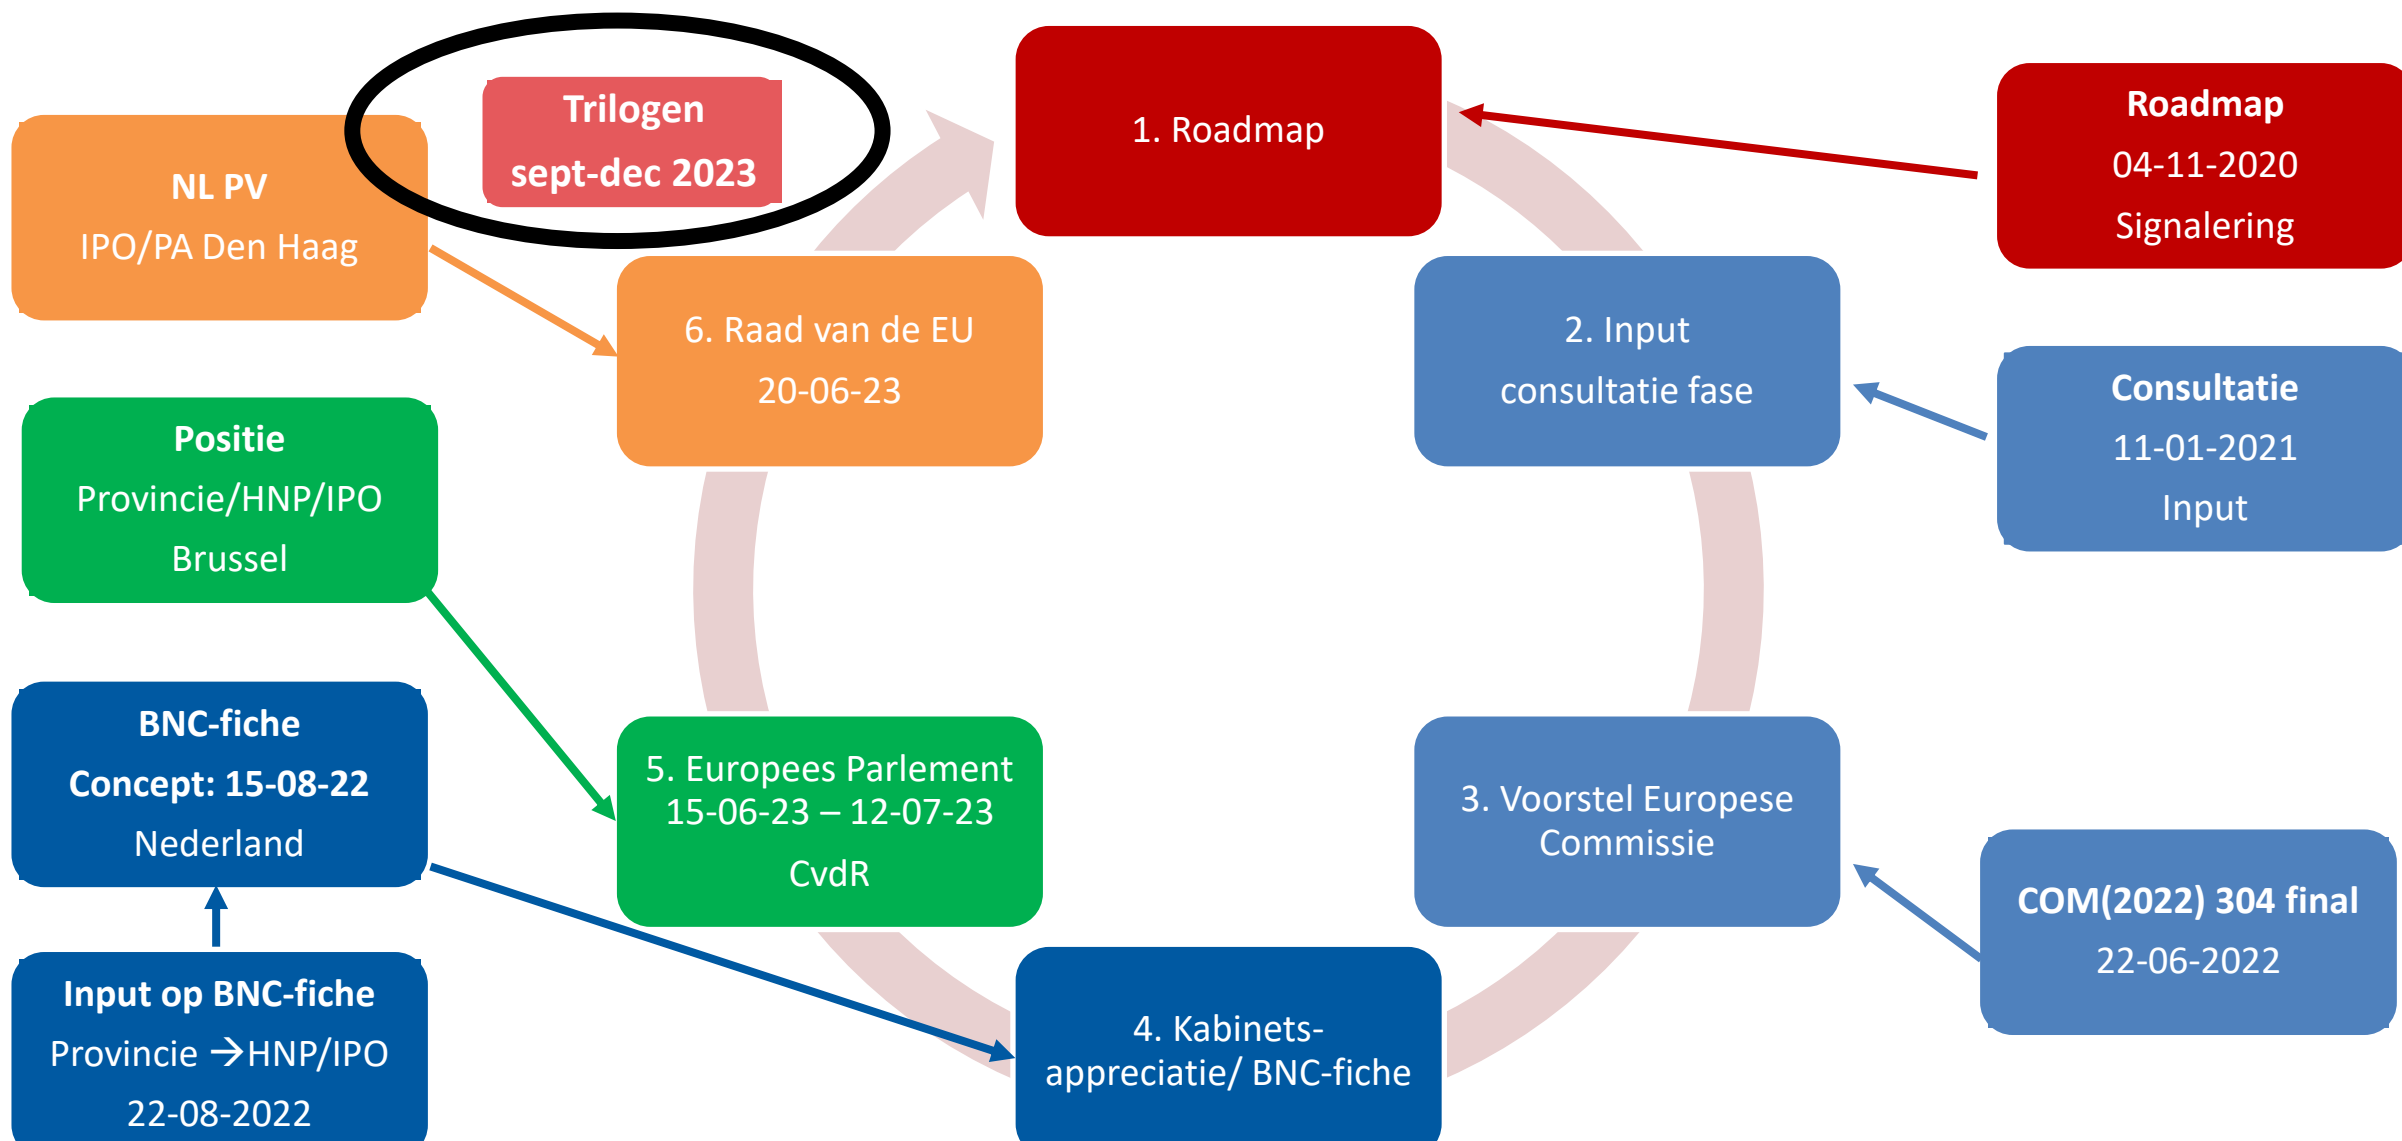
Trilogen
sept-dec 2023

1. Roadmap

Roadmap
04-11-2020
Signalering

NL PV
IPO/PA Den Haag

6. Raad van de EU
20-06-23

2. Input
consultatie fase

Consultatie
11-01-2021
Input

Positie
Provincie/HNP/IPO
Brussel

BNC-fiche
Concept: 15-08-22
Nederland

5. Europees Parlement
15-06-23 – 12-07-23
CvdR

3. Voorstel Europese Commissie

COM(2022) 304 final
22-06-2022

Input op BNC-fiche
Provincie →HNP/IPO
22-08-2022

4. Kabinets-appreciatie/ BNC-fiche